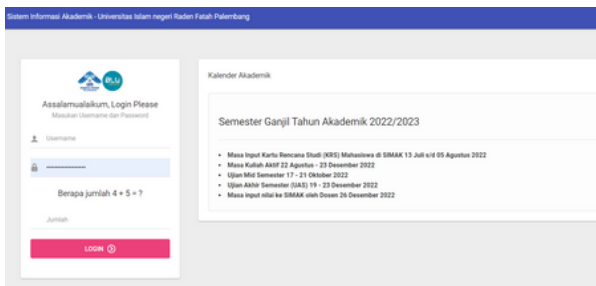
Sistem Informasi Akademik - Universitas Islam negeri Raden Fatah Palembang

BLU

Assalamualaikum, Login Please

Masukan Username dan Password

Username

••••••••••••••

Berapa jumlah 4 + 5 = ?

Jumlah

LOGIN

Kalender Akademik

Semester Ganjil Tahun Akademik 2022/2023

• Masa Input Kartu Rencana Studi (KRS) Mahasiswa di SIMAK 13 Juli s/d 05 Agustus 2022
• Masa Kuliah Aktif 22 Agustus - 23 Desember 2022
• Ujian Mid Semester 17 - 21 Oktober 2022
• Ujian Akhir Semester (UAS) 19 - 23 Desember 2022
• Masa input nilai ke SIMAK oleh Dosen 26 Desember 2022